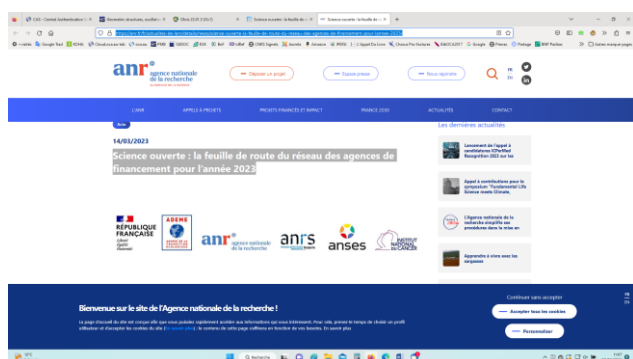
anr agence nationale de la recherche

Déposer un projet

Espace presse

Nous rejoindre

L'ANR

APPELS À PROJETS

PROJETS FINANCÉS ET IMPACT

FRANCE 2030

ACTUALITÉS

CONTACT

14/03/2023

Science ouverte : la feuille de route du réseau des agences de financement pour l'année 2023

Les dernières actualités

Lancement de l'appel à candidatures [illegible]

Appel à contributions pour le symposium "Fundamental Life Science meets Climate"

L'Agence nationale de la recherche simplifie ses procédures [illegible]

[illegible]

RÉPUBLIQUE FRANÇAISE

ADEME

anr agence nationale de la recherche

anrs

anses

INSTITUT NATIONAL DU CANCER

Bienvenue sur le site de l'Agence nationale de la recherche !

Continuer sans accepter

Accepter tous les cookies

Personnaliser